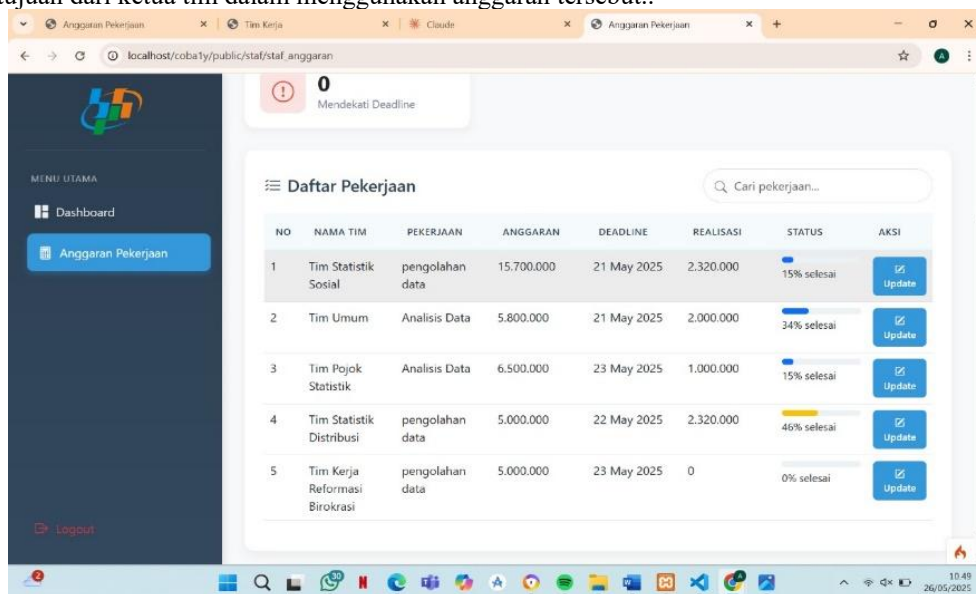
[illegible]jaan dari ketua tim dalam menggunakan anggaran tersebut..

Anggaran Pekerjaan | Tim Kerja | Claude | Anggaran Pekerjaan

localhost/coba1y/public/staf/staf_anggaran

0
Mendekati Deadline

MENU UTAMA
Dashboard
Anggaran Pekerjaan

Daftar Pekerjaan

Cari pekerjaan...

| NO | NAMA TIM | PEKERJAAN | ANGGARAN | DEADLINE | REALISASI | STATUS | AKSI |
|---|---|---|---|---|---|---|---|
| 1 | Tim Statistik Sosial | pengolahan data | 15.700.000 | 21 May 2025 | 2.320.000 | 15% selesai | Update |
| 2 | Tim Umum | Analisis Data | 5.800.000 | 21 May 2025 | 2.000.000 | 34% selesai | Update |
| 3 | Tim Pojok Statistik | Analisis Data | 6.500.000 | 23 May 2025 | 1.000.000 | 15% selesai | Update |
| 4 | Tim Statistik Distribusi | pengolahan data | 5.000.000 | 22 May 2025 | 2.320.000 | 46% selesai | Update |
| 5 | Tim Kerja Reformasi Birokrasi | pengolahan data | 5.000.000 | 23 May 2025 | 0 | 0% selesai | Update |

Logout

10.49
26/05/2025